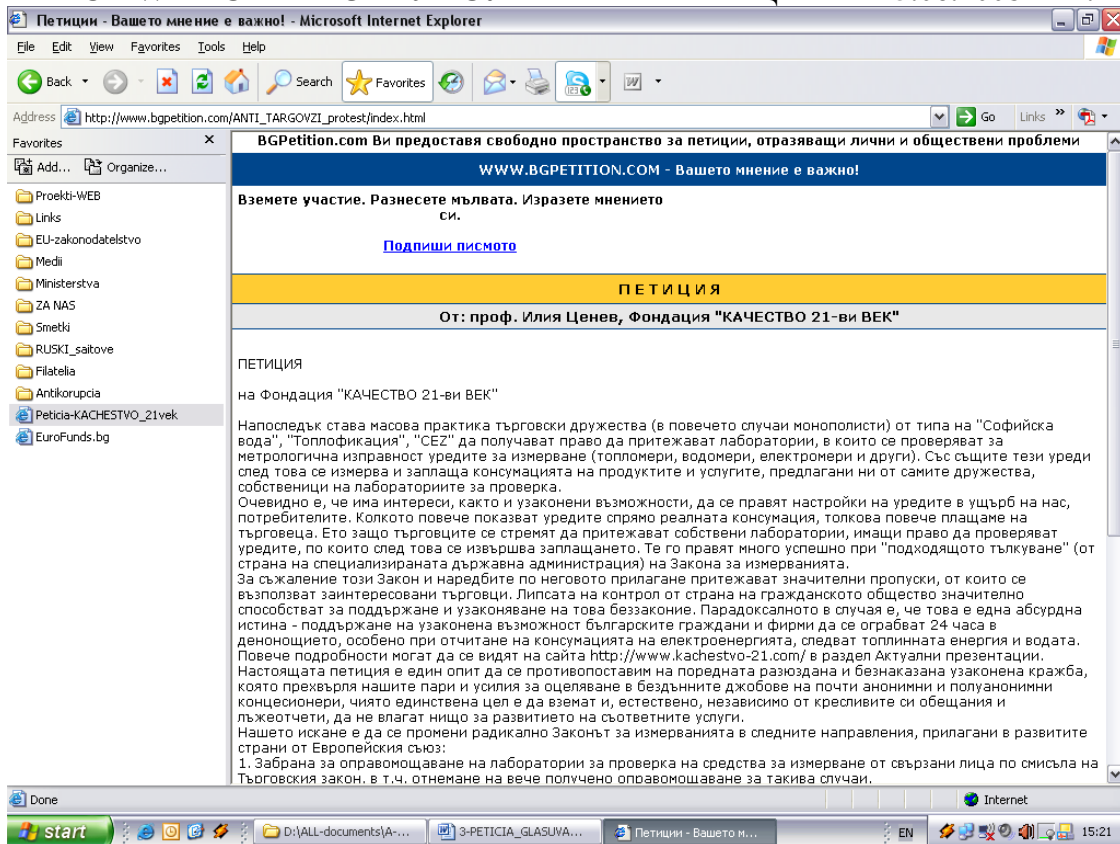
Петиции - Вашето мнение е важно! - Microsoft Internet Explorer

File Edit View Favorites Tools Help

Back Search Favorites

Address http://www.bgpetition.com/ANTI_TARGOVZI_protest/index.html Go Links

Favorites

Add... Organize...

Proekti-WEB
Links
EU-zakonodatelstvo
Medii
Ministerstva
ZA NAS
Smetki
RUSKI_saitove
Filatelia
Antikorupcia
Peticia-KACHESTVO_21vek
EuroFunds.bg

BGPetition.com Ви предоставя свободно пространство за петиции, отразяващи лични и обществени проблеми

WWW.BGPETITION.COM - Вашето мнение е важно!

Вземете участие. Разнесете мълвата. Изразете мнението си.

Подпиши писмото

ПЕТИЦИЯ

От: проф. Илия Ценев, Фондация "КАЧЕСТВО 21-ви ВЕК"

ПЕТИЦИЯ

на Фондация "КАЧЕСТВО 21-ви ВЕК"

Напоследък става масова практика търговски дружества (в повечето случаи монополисти) от типа на "Софийска вода", "Топлофикация", "CEZ" да получават право да притежават лаборатории, в които се проверяват за метрологична изправност уредите за измерване (топломери, водомери, електромери и други). Със същите тези уреди след това се измерва и заплаща консумацията на продуктите и услугите, предлагани ни от самите дружества, собственици на лабораториите за проверка.
Очевидно е, че има интереси, както и узаконени възможности, да се правят настройки на уредите в ущърб на нас, потребителите. Колкото повече показват уредите спрямо реалната консумация, толкова повече плащаме на търговеца. Ето защо търговците се стремят да притежават собствени лаборатории, имащи право да проверяват уредите, по които след това се извършва заплащането. Те го правят много успешно при "подходящото тълкуване" (от страна на специализираната държавна администрация) на Закона за измерванията.
За съжаление този Закон и наредбите по неговото прилагане притежават значителни пропуски, от които се възползват заинтересовани търговци. Липсата на контрол от страна на гражданското общество значително способстват за поддържане и узаконяване на това беззаконие. Парадоксалното в случая е, че това е една абсурдна истина - поддържане на узаконена възможност българските граждани и фирми да се ограбват 24 часа в денонощието, особено при отчитане на консумацията на електроенергията, следват топлинната енергия и водата. Повече подробности могат да се видят на сайта http://www.kachestvo-21.com/ в раздел Актуални презентации.
Настоящата петиция е един опит да се противопоставим на поредната разюздана и безнаказана узаконена кражба, която прехвърля нашите пари и усилия за оцеляване в бездънните джобове на почти анонимни и полуанонимни концесионери, чиято единствена цел е да вземат и, естествено, независимо от креслените си обещания и лъжеотчети, да не влагат нищо за развитието на съответните услуги.
Нашето искане е да се промени радикално Законът за измерванията в следните направления, прилагани в развитите страни от Европейския съюз:
1. Забрана за оправомощаване на лаборатории за проверка на средства за измерване от свързани лица по смисъла на Търговския закон, в т.ч. отнемане на вече получено оправомощаване за такива случаи.

Done Internet

start D:\ALL-documents\A-... 3-PETICIA_GLASUVA... Петиции - Вашето м... EN 15:21